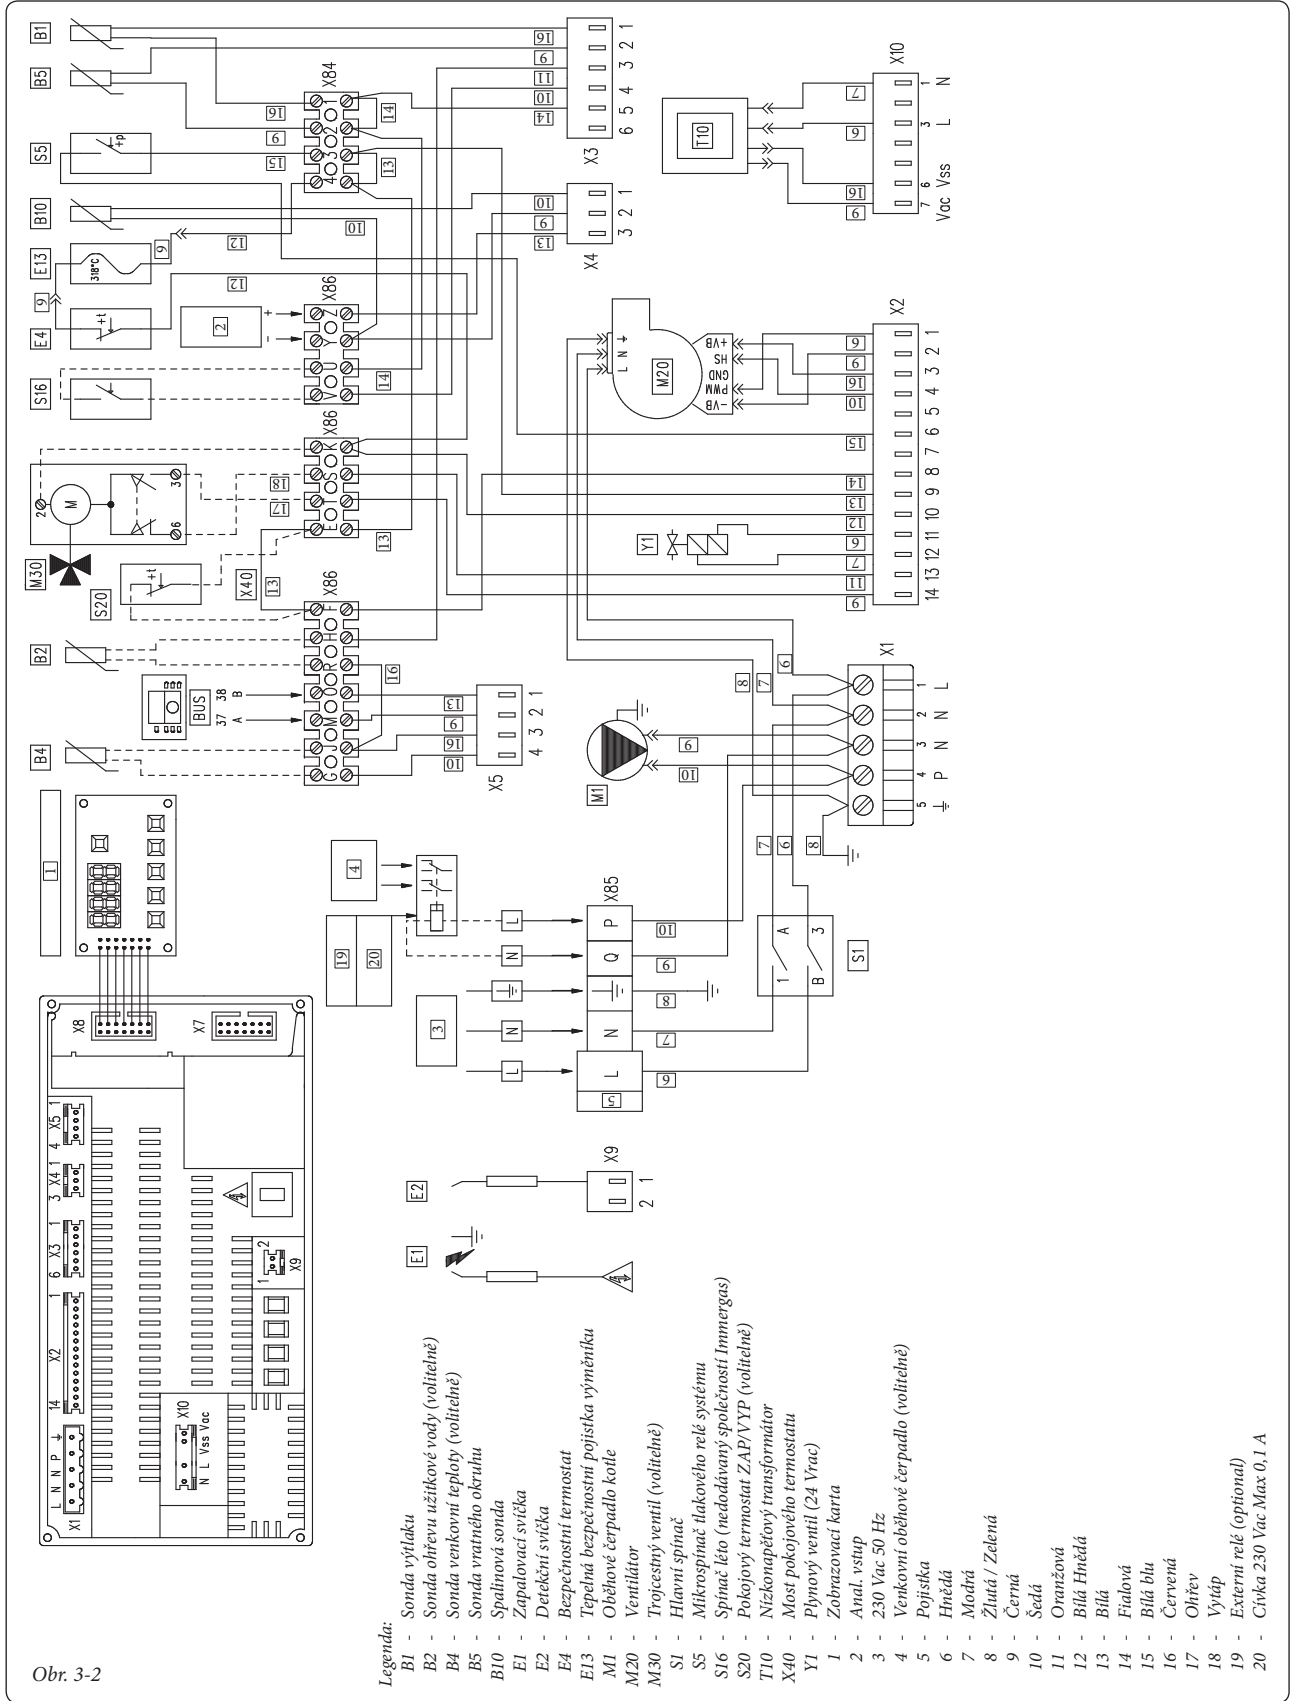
Legenda:
B1 - Sonda výtlaku
B2 - Sonda ohřevu užitkové vody (volitelné)
B4 - Sonda venkovní teploty (volitelné)
B5 - Sonda vratného okruhu
B10 - Spalinová sonda
E1 - Zapalovací svíčka
E2 - Detekční svíčka
E4 - Bezpečnostní termostat
E13 - Tepelná bezpečnostní pojistka výměníku
M1 - Oběhové čerpadlo kotle
M20 - Ventilátor
M30 - Trojcestný ventil (volitelné)
S1 - Hlavní spínač
S5 - Mikrospínač tlakového relé systému
S16 - Spínač léto (nedodávaný společností Immergas)
S20 - Pokojový termostat ZAP/VYP (volitelné)
T10 - Nízkonapěťový transformátor
X40 - Most pokojového termostatu
Y1 - Plynový ventil (24 Vrac)
1 - Zobrazovací karta
2 - Anal. vstup
3 - 230 Vac 50 Hz
4 - Venkovní oběhové čerpadlo (volitelné)
5 - Pojistka
6 - Hnědá
7 - Modrá
8 - Žlutá / Zelená
9 - Černá
10 - Šedá
11 - Oranžová
12 - Bílá Hnědá
13 - Bílá
14 - Fialová
15 - Bílá blu
16 - Červená
17 - Ohřev
18 - Vytáp
19 - Externí relé (optional)
20 - Cívka 230 Vac Max 0,1 A

Obr. 3-2

B1 B5 S5 B10 E13 318°C E4 S16 M30 S20 B2 B4 BUS 37 38 A B X40 X84 X86 X85 X3 X4 X2 X1 X5 X9 X10 T10 M20 M1 Y1 S1 E1 E2 X7 X8 L N N P GND HS PWM +VB -VB Vac Vss